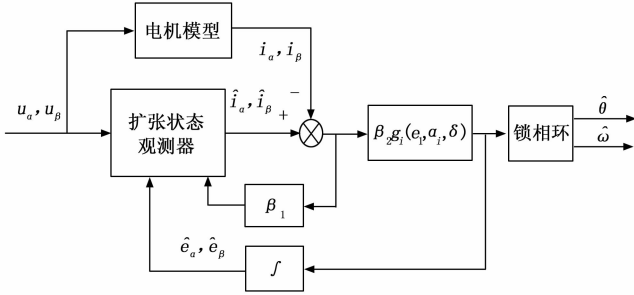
电机模型

$i_\alpha, i_\beta$

$u_\alpha, u_\beta$

扩张状态观测器

$\hat{i}_\alpha, \hat{i}_\beta$

$+$

$-$

$\beta_2 g_i(e_i, a_i, \delta)$

锁相环

$\hat{\theta}$

$\hat{\omega}$

$\beta_1$

$\hat{e}_\alpha, \hat{e}_\beta$

$\int$